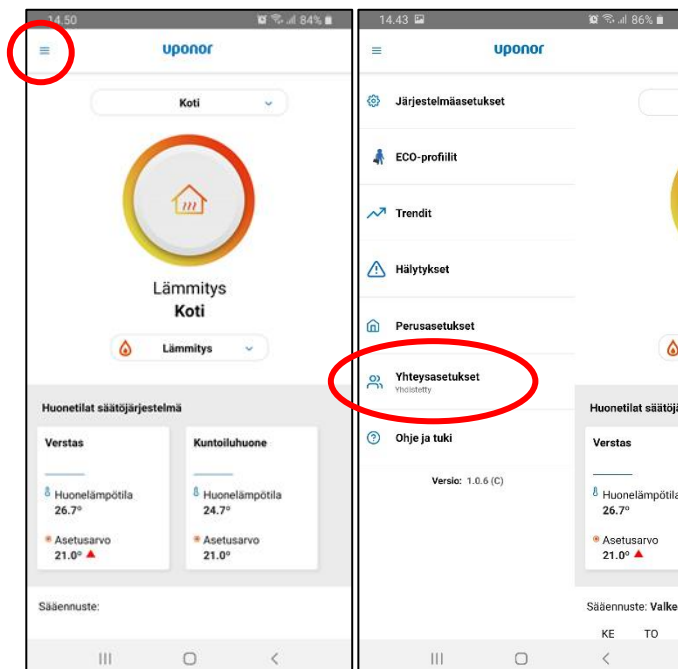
14.50 84%

uponor

Koti

Lämmitys
Koti

Lämmitys

Huonetilat säätöjärjestelmä

Verstas

Huonelämpötila
26.7°

Asetusarvo
21.0°

Kuntoiluhuone

Huonelämpötila
24.7°

Asetusarvo
21.0°

Sääennuste:

14.43 86%

uponor

Järjestelmäasetukset

ECO-profiilit

Trendit

Hälytykset

Perusasetukset

Yhteysasetukset
Yhdistetty

Ohje ja tuki

Versio: 1.0.6 (C)

Huonetilat säätöjä

Verstas

Huonelämpötila
26.7°

Asetusarvo
21.0°

Sääennuste: Valke

KE TO